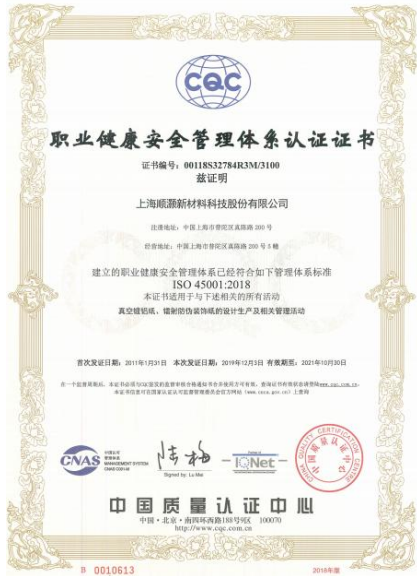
CQC

职业健康安全管理体系认证证书

证书编号：00118S32784R3M/3100
兹证明

上海顺灏新材料科技股份有限公司

注册地址：中国上海市普陀区真陈路 200 号

经营地址：中国上海市普陀区真陈路 200 号 5 幢

建立的职业健康安全管理体系已经符合如下管理体系标准
ISO 45001:2018
本证书适用于与下述相关的所有活动

真空镀铝纸、镭射防伪装饰纸的设计生产及相关管理活动

首次发证日期：2011年1月31日　本次发证日期：2019年12月3日　有效期至：2021年10月30日

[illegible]

CNAS
中国认可
管理体系
MANAGEMENT SYSTEM
CNAS C001-M

Signed by: Lu Mei

IQNet

中国质量认证中心
中国・北京・南四环西路188号9区　100070
http://www.cqc.com.cn

CHINA QUALITY CERTIFICATION CENTRE

B 0010613　2018年版